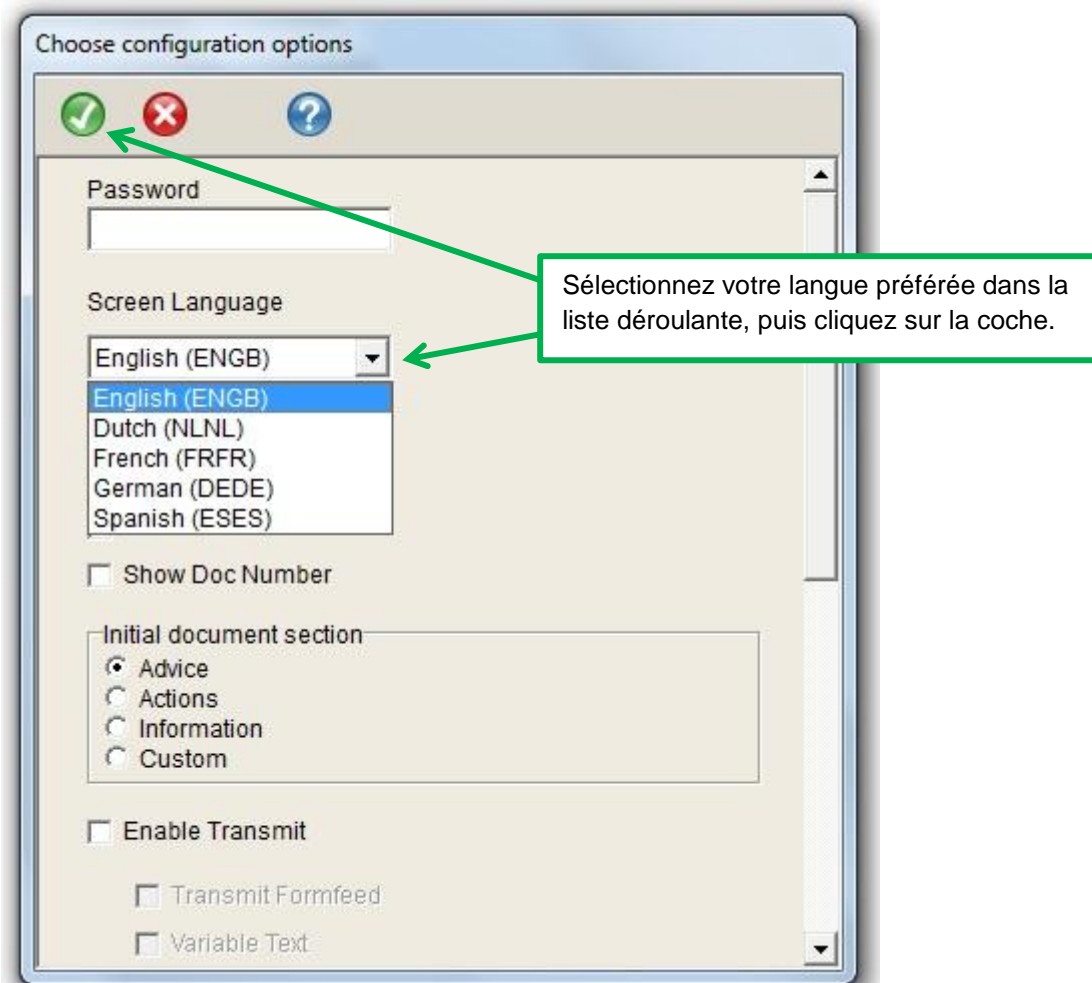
Choose configuration options

Password

Screen Language

Sélectionnez votre langue préférée dans la liste déroulante, puis cliquez sur la coche.

English (ENGB)

English (ENGB)
Dutch (NLNL)
French (FRFR)
German (DEDE)
Spanish (ESES)

Show Doc Number

Initial document section
Advice
Actions
Information
Custom

Enable Transmit

Transmit Formfeed

Variable Text